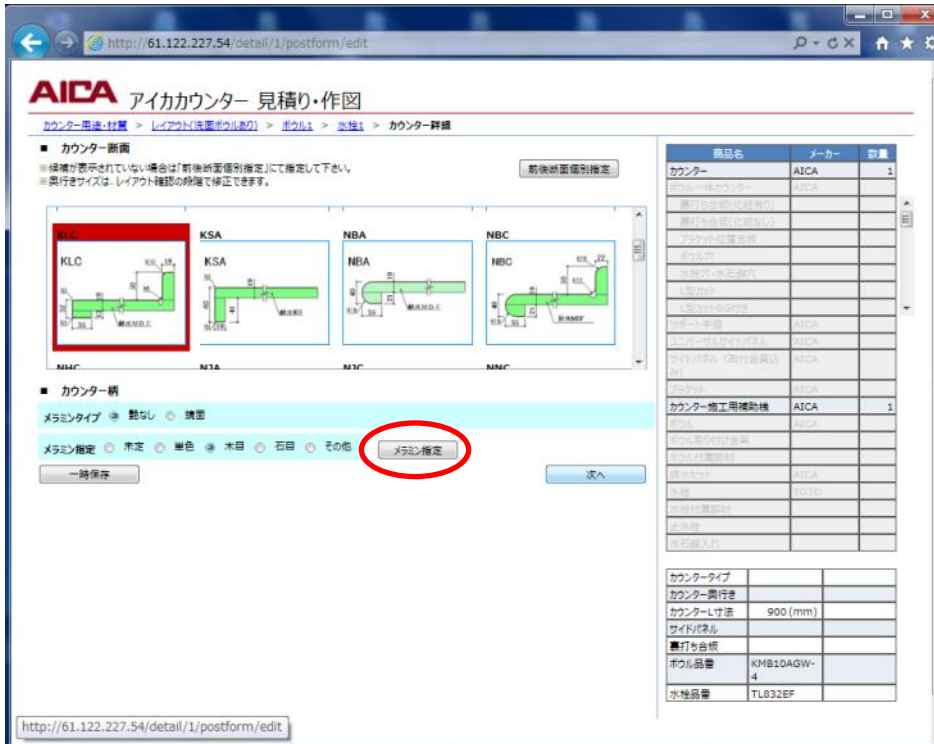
http://61.122.227.54/detail/1/postform/edit

AICA アイカカウンター 見積り・作図

カウンター用途・材質 > レイアウト(洗面ボウルあり) > ボウル1 > 水栓1 > カウンター詳細

■ カウンター断面

※候補が表示されていない場合は「前後断面個別指定」にて指定して下さい。
※奥行きサイズは、レイアウト確認の段階で修正できます。

前後断面個別指定

KLC KSA NBA NBC

KLC KSA NBA NBC

NHC NJA NJC NNC

■ カウンター柄

メラミンタイプ 艶なし 鏡面

メラミン指定 未定 単色 木目 石目 その他 メラミン指定

一時保存

次へ

| 商品名 | メーカー | 数量 |
|---|---|---|
| カウンター | AICA | 1 |
| ボウル一体カウンター | AICA | |
| 裏打ち合板(化粧有) | | |
| 裏打ち合板(化粧なし) | | |
| ブラケット設置合板 | | |
| ボウル穴 | | |
| 水栓穴・水石鹸穴 | | |
| L型カット | | |
| L型カット80%以下 | | |
| サポート手摺 | AICA | |
| ユニバーサルサイドパネル | AICA | |
| サイドパネル(取付金具込み) | AICA | |
| ブラケット | AICA | |
| カウンター施工用補助桟 | AICA | 1 |
| ボウル | AICA | |
| ボウル取り付け金具 | | |
| ボウル付属部材 | | |
| 排水カット | AICA | |
| 水栓 | TOTO | |
| 水栓付属部材 | | |
| 止水栓 | | |
| 水石鹸入れ | | |

| | | |
|---|---|---|
| カウンタータイプ | | |
| カウンター奥行き | | |
| カウンターL寸法 | 900 (mm) | |
| サイドパネル | | |
| 裏打ち合板 | | |
| ボウル品番 | KMB10AGW-4 | |
| 水栓品番 | TL832EF | |

http://61.122.227.54/detail/1/postform/edit